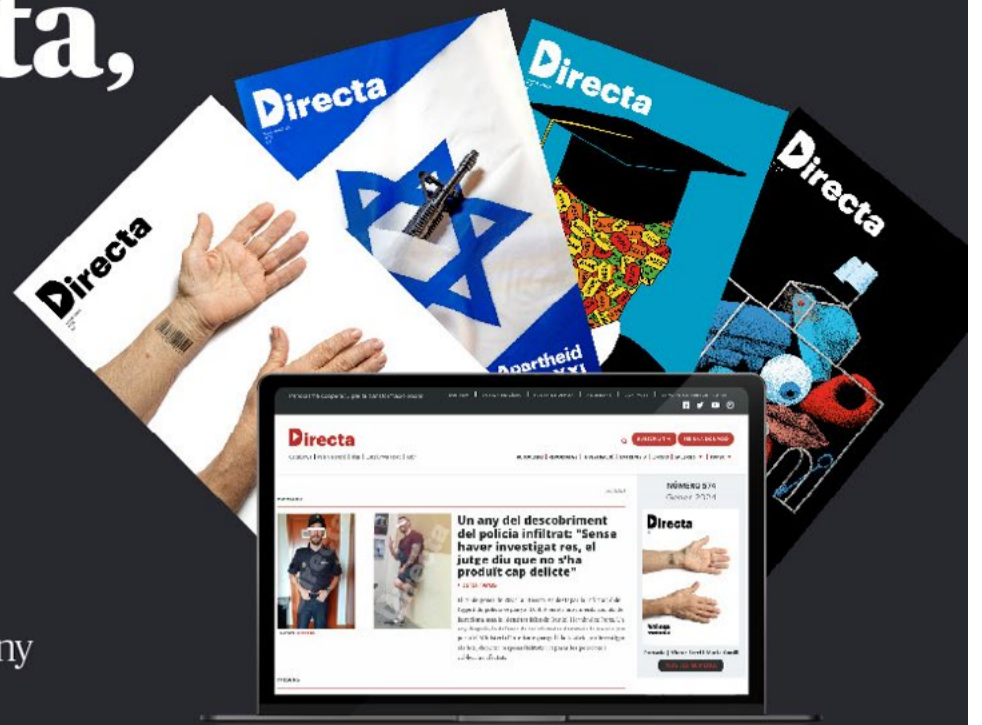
ta,

Directa

Directa

Apartheid
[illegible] XXI

Directa

Directa

ny

Directa

Un any del descobriment del policia infiltrat: "Sense haver investigat res, el jutge diu que no s'ha produït cap delicte"

NÚMERO 574
Gener 2024

Directa